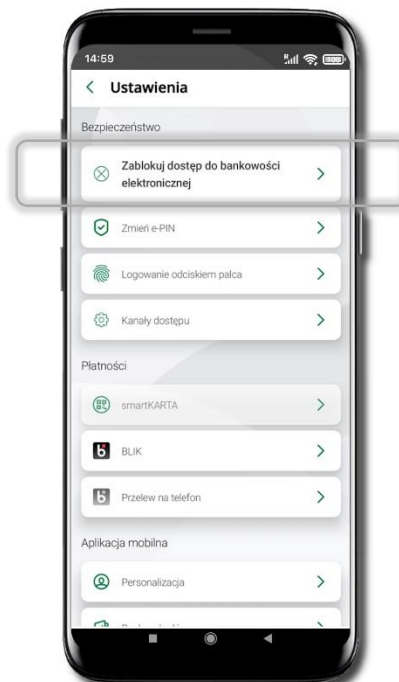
14:59

Ustawienia

Bezpieczeństwo

Zablokuj dostęp do bankowości elektronicznej

Zmień e-PIN

Logowanie odciskiem palca

Kanały dostępu

Płatności

smartKARTA

BLIK

Przelew na telefon

Aplikacja mobilna

Personalizacja

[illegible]